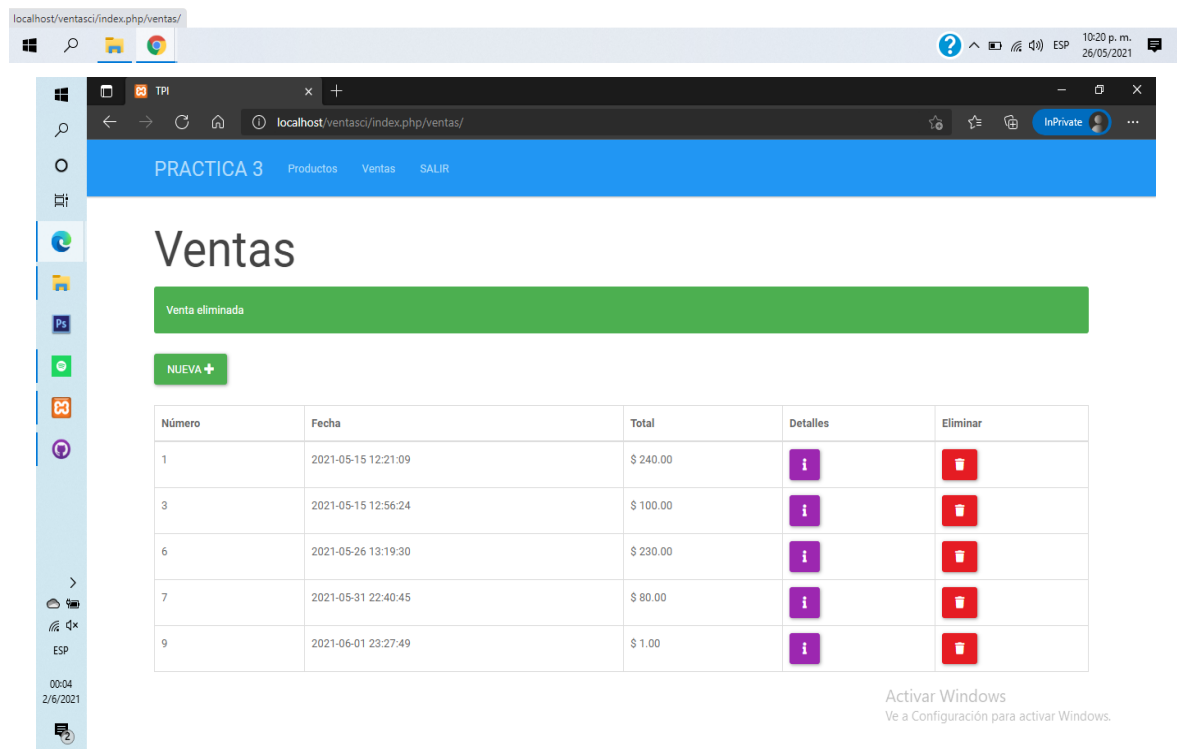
localhost/ventasci/index.php/ventas/

ESP 10:20 p. m. 26/05/2021

TPI

localhost/ventasci/index.php/ventas/

InPrivate

PRACTICA 3 Productos Ventas SALIR

Ventas

Venta eliminada

NUEVA

| Número | Fecha | Total | Detalles | Eliminar |
|---|---|---|---|---|
| 1 | 2021-05-15 12:21:09 | $ 240.00 | i | |
| 3 | 2021-05-15 12:56:24 | $ 100.00 | i | |
| 6 | 2021-05-26 13:19:30 | $ 230.00 | i | |
| 7 | 2021-05-31 22:40:45 | $ 80.00 | i | |
| 9 | 2021-06-01 23:27:49 | $ 1.00 | i | |

Activar Windows
Ve a Configuración para activar Windows.

ESP
00:04
2/6/2021
2